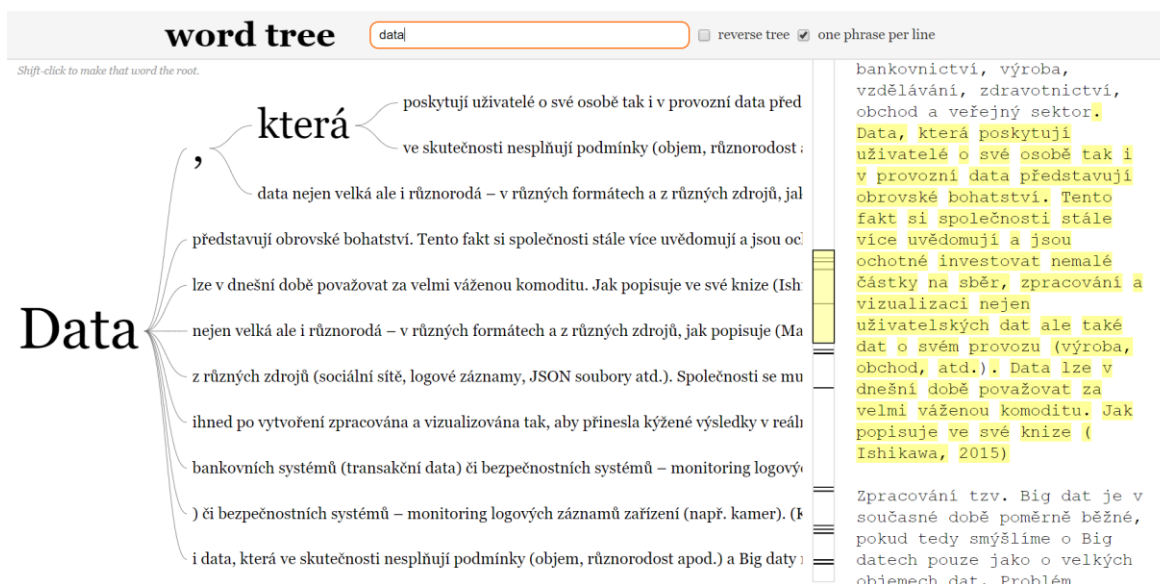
word tree

data

reverse tree

one phrase per line

Shift-click to make that word the root.

Data

,

která

poskytují uživatelé o své osobě tak i v provozní data před

ve skutečnosti nesplňují podmínky (objem, různorodost a

data nejen velká ale i různorodá – v různých formátech a z různých zdrojů, jak

představují obrovské bohatství. Tento fakt si společnosti stále více uvědomují a jsou och

lze v dnešní době považovat za velmi váženou komoditu. Jak popisuje ve své knize (Ish

nejen velká ale i různorodá – v různých formátech a z různých zdrojů, jak popisuje (Ma

z různých zdrojů (sociální sítě, logové záznamy, JSON soubory atd.). Společnosti se mu

ihned po vytvoření zpracována a vizualizována tak, aby přinesla kýžené výsledky v reál

bankovních systémů (transakční data) či bezpečnostních systémů – monitoring logovýc

) či bezpečnostních systémů – monitoring logových záznamů zařízení (např. kamer). (K

i data, která ve skutečnosti nesplňují podmínky (objem, různorodost apod.) a Big daty 

bankovnictví, výroba, vzdělávání, zdravotnictví, obchod a veřejný sektor. Data, která poskytují uživatelé o své osobě tak i v provozní data představují obrovské bohatství. Tento fakt si společnosti stále více uvědomují a jsou ochotné investovat nemalé částky na sběr, zpracování a vizualizaci nejen uživatelských dat ale také dat o svém provozu (výroba, obchod, atd.). Data lze v dnešní době považovat za velmi váženou komoditu. Jak popisuje ve své knize ( Ishikawa, 2015)

Zpracování tzv. Big dat je v současné době poměrně běžné, pokud tedy smýšlíme o Big datech pouze jako o velkých objemech dat. Problém